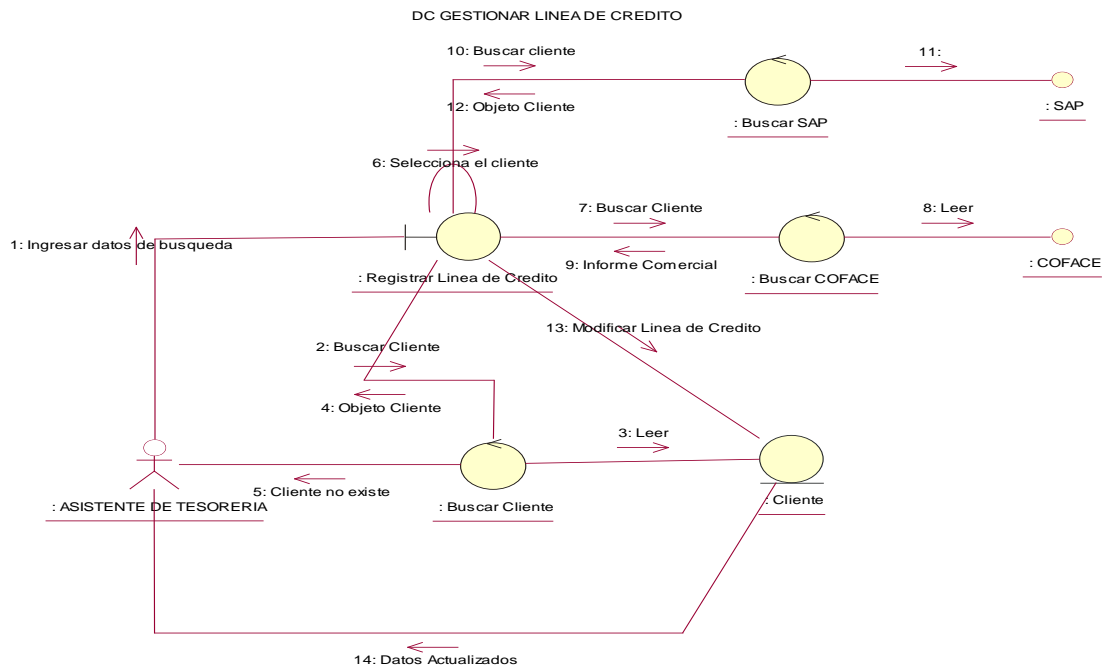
DC GESTIONAR LINEA DE CREDITO

10: Buscar cliente

11:

12: Objeto Cliente

: Buscar SAP

: SAP

6: Selecciona el cliente

7: Buscar Cliente

8: Leer

1: Ingresar datos de busqueda

9: Informe Comercial

: Registrar Linea de Credito

: Buscar COFACE

: COFACE

13: Modificar Linea de Credito

2: Buscar Cliente

4: Objeto Cliente

3: Leer

: ASISTENTE DE TESORERIA

5: Cliente no existe

: Buscar Cliente

: Cliente

14: Datos Actualizados